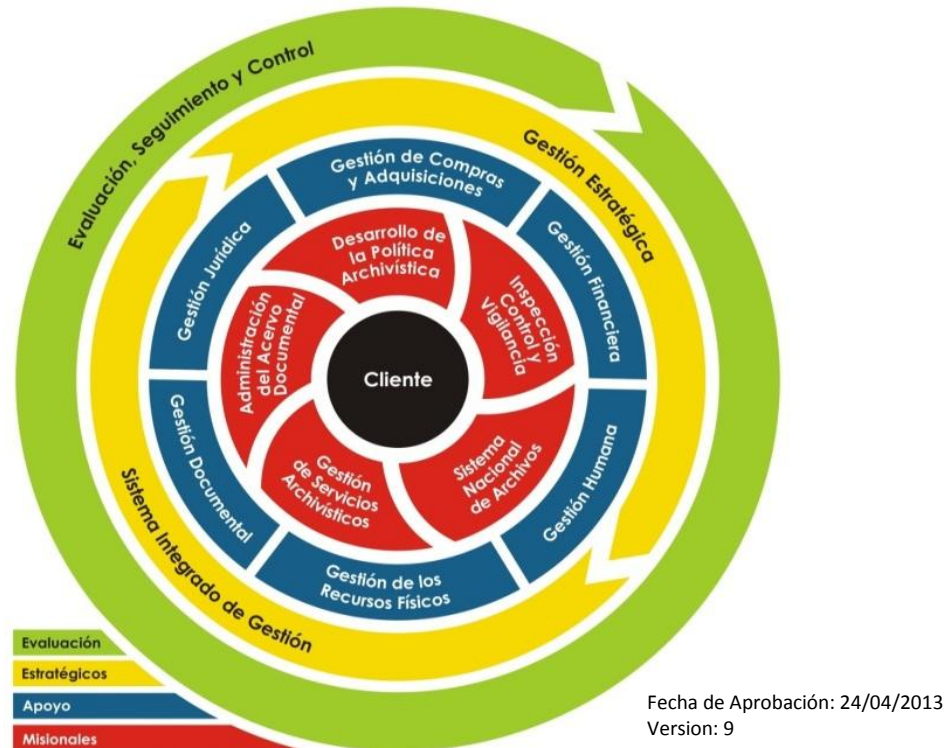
Evaluación, Seguimiento y Control

Gestión Estratégica

Sistema Integrado de Gestión

Gestión de Compras y Adquisiciones

Gestión Financiera

Gestión Humana

Gestión de los Recursos Físicos

Gestión Documental

Gestión Jurídica

Desarrollo de la Política Archivística

Inspección Control y Vigilancia

Sistema Nacional de Archivos

Gestión de Servicios Archivísticos

Administración del Acervo Documental

Cliente

Evaluación
Estratégicos
Apoyo
Misionales

Fecha de Aprobación: 24/04/2013
Version: 9